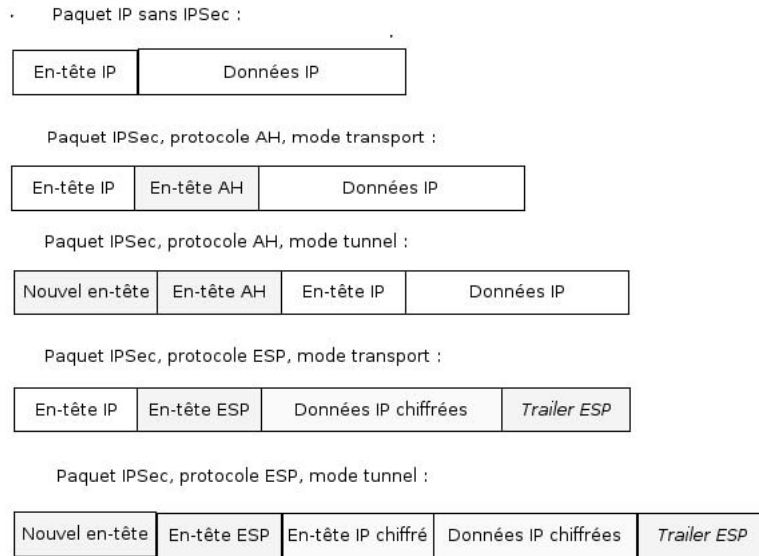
Paquet IP sans IPSec :

| En-tête IP | Données IP |
|---|---|

Paquet IPSec, protocole AH, mode transport :

| En-tête IP | En-tête AH | Données IP |
|---|---|---|

Paquet IPSec, protocole AH, mode tunnel :

| Nouvel en-tête | En-tête AH | En-tête IP | Données IP |
|---|---|---|---|

Paquet IPSec, protocole ESP, mode transport :

| En-tête IP | En-tête ESP | Données IP chiffrées | *Trailer ESP* |
|---|---|---|---|

Paquet IPSec, protocole ESP, mode tunnel :

| Nouvel en-tête | En-tête ESP | En-tête IP chiffré | Données IP chiffrées | *Trailer ESP* |
|---|---|---|---|---|